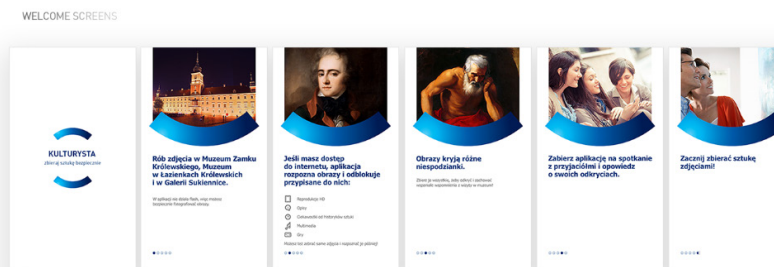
WELCOME SCREENS

KULTURYSTA
zbieraj sztukę bezpiecznie

Rób zdjęcia w Muzeum Zamku Królewskiego, Muzeum w Łazienkach Królewskich i w Galerii Sukiennice.

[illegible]

Jeśli masz dostęp do internetu, aplikacja rozpozna obrazy i odblokuje przypisane do nich:

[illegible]
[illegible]
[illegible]
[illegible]
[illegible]

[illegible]

Obrazy kryją różne niespodzianki.

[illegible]

Zabierz aplikację na spotkanie z przyjaciółmi i opowiedz o swoich odkryciach.

Zacznij zbierać sztukę zdjęciami!